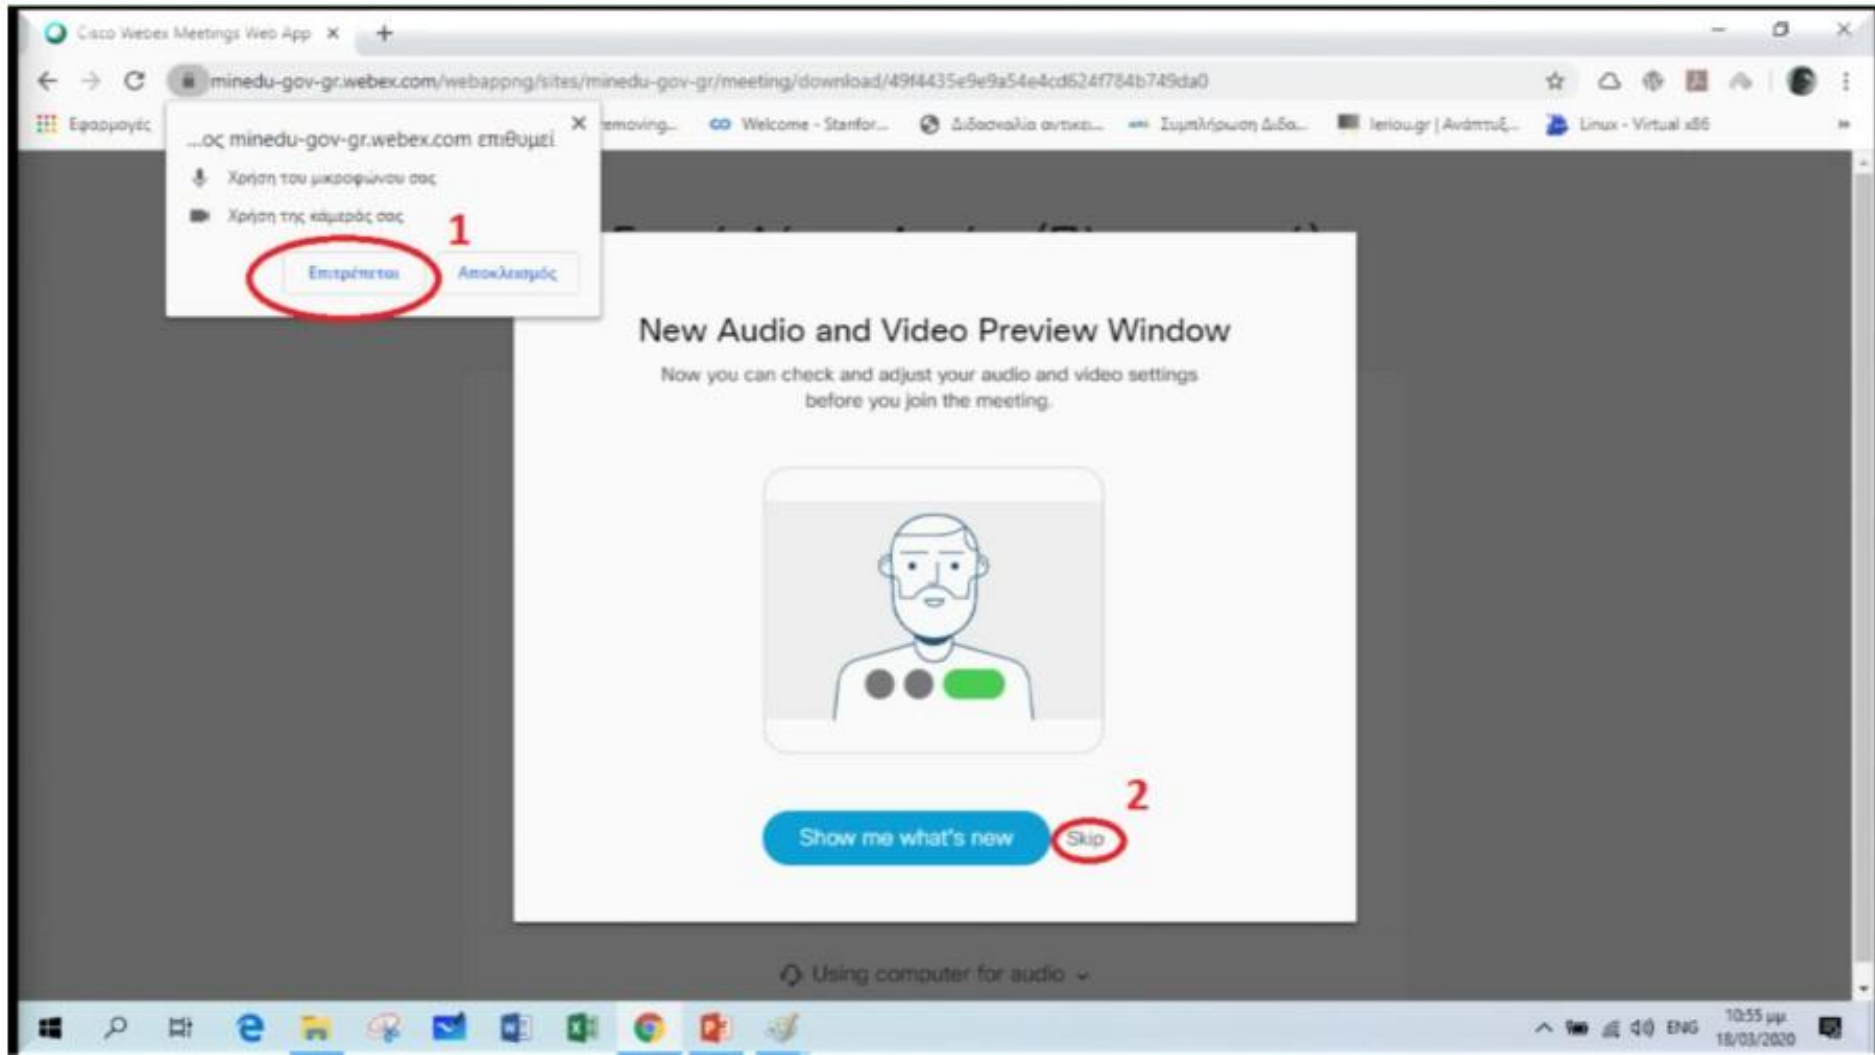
Cisco Webex Meetings Web App

minedu-gov-gr.webex.com/webappng/sites/minedu-gov-gr/meeting/download/49f4435e9e9a54e4cd624f784b749da0

Εφαρμογές | ...emoving... | Welcome - Stanfor... | Διδασκαλία αντικει... | Συμπλήρωση Διδα... | leriou.gr | Ανάπτυξ... | Linux - Virtual x86

...ος minedu-gov-gr.webex.com επιθυμεί

Χρήση του μικροφώνου σας

Χρήση της κάμερας σας

1

Επιτρέπεται

Αποκλεισμός

New Audio and Video Preview Window

Now you can check and adjust your audio and video settings before you join the meeting.

2

Show me what's new

Skip

Using computer for audio

ENG

10:55 μμ

18/03/2020